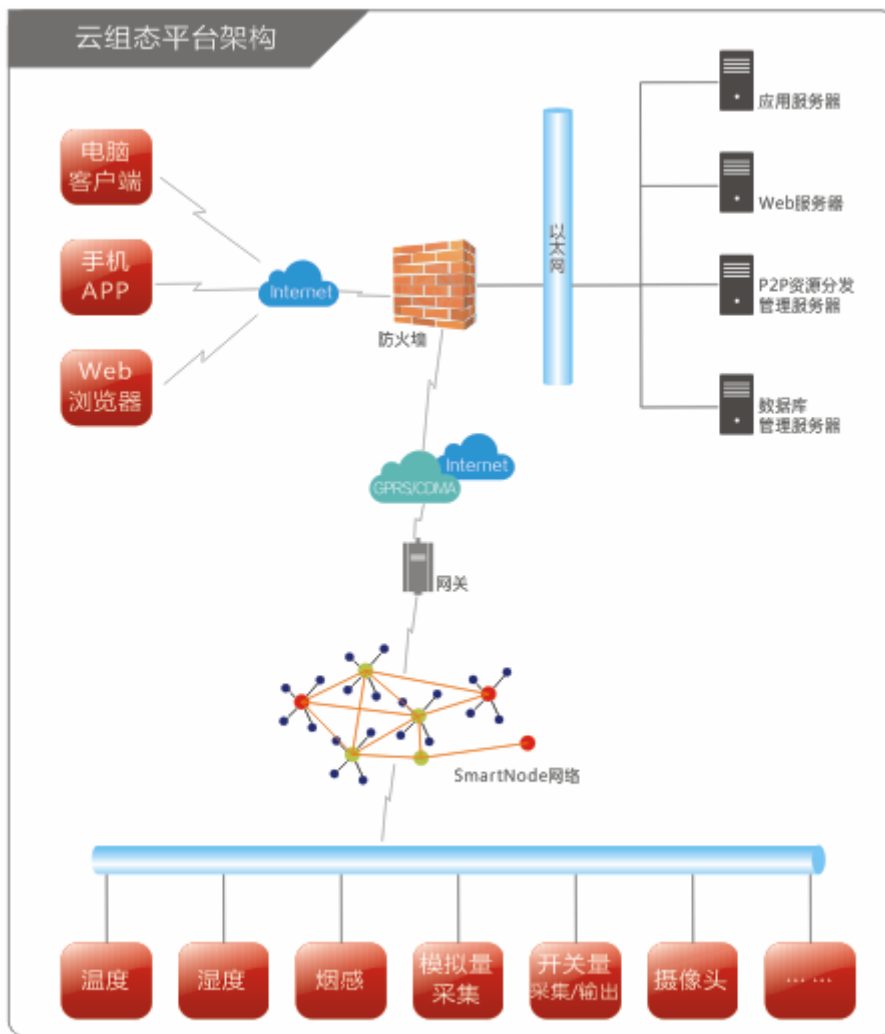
云组态平台架构

电脑
客户端

手机
APP

Web
浏览器

Internet

防火墙

以太网

应用服务器

Web服务器

P2P资源分发
管理服务器

数据库
管理服务器

Internet

GPRS/CDMA

网关

SmartNode网络

温度

湿度

烟感

模拟量
采集

开关量
采集/输出

摄像头

……